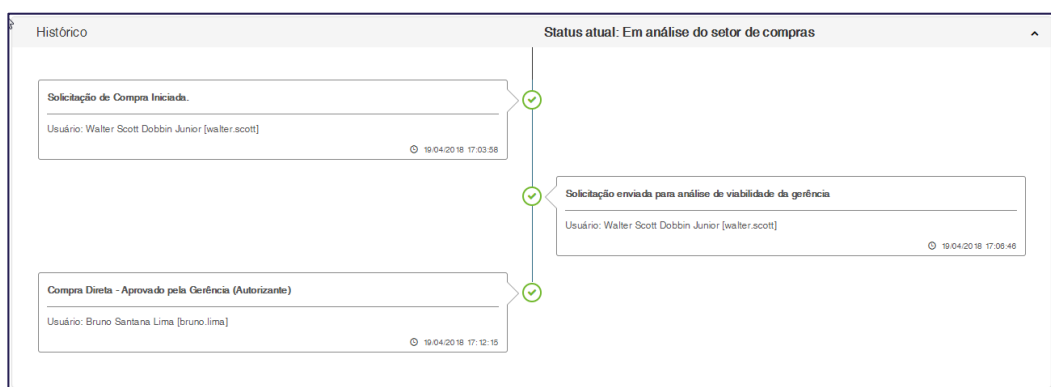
Histórico

Status atual: Em análise do setor de compras

Solicitação de Compra Iniciada.

Usuário: Walter Scott Dobbin Junior [walter.scott]

19/04/2018 17:03:58

Solicitação enviada para análise de viabilidade da gerência

Usuário: Walter Scott Dobbin Junior [walter.scott]

19/04/2018 17:06:46

Compra Direta - Aprovado pela Gerência (Autorizante)

Usuário: Bruno Santana Lima [bruno.lima]

19/04/2018 17:12:15